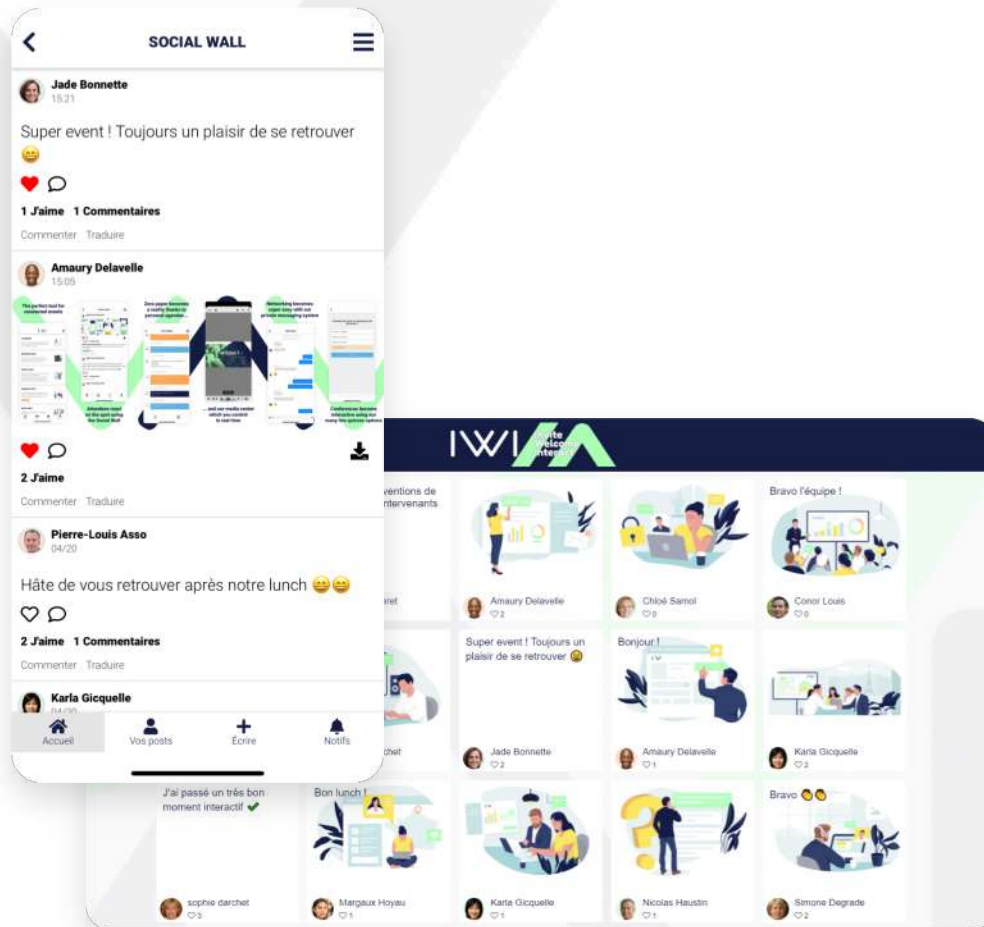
SOCIAL WALL

Jade Bonnette
15:21

Super event ! Toujours un plaisir de se retrouver 😄

1 J'aime 1 Commentaires

Commenter Traduire

Amaury Delavelle
15:05

2 J'aime

Commenter Traduire

Pierre-Louis Asso
04/20

Hâte de vous retrouver après notre lunch 😄😄

2 J'aime 1 Commentaires

Commenter Traduire

Karla Gicquelle

Accueil Vos posts Écrire Notifs

IWI Invite Welcome Interact

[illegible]ventions de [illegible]intervenants

Amaury Delavelle
♡2

Chloé Samol
♡0

Bravo l'équipe !

Conor Louis
♡0

Super event ! Toujours un plaisir de se retrouver 😄

Jade Bonnette
♡2

Bonjour !

Amaury Delavelle
♡1

Karla Gicquelle
♡2

J'ai passé un très bon moment interactif ✔

sophie darchet
♡3

Bon lunch !

Margaux Hoyau
♡1

Karla Gicquelle
♡1

Nicolas Haustin
♡1

Bravo 👏👏

Simone Degrade
♡2